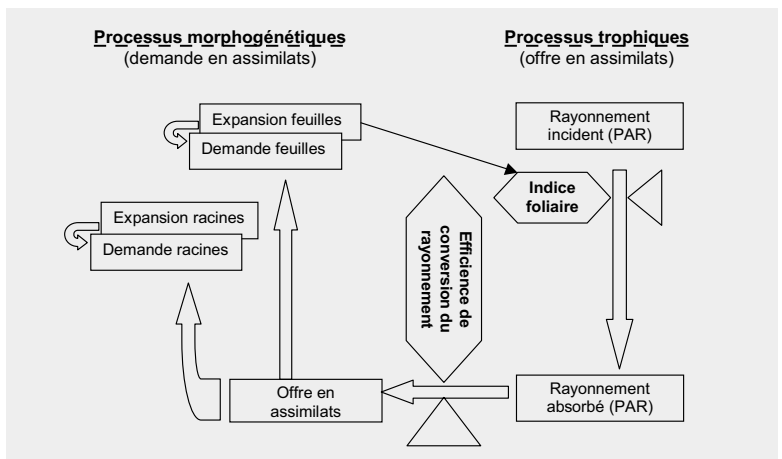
Processus morphogénétiques
(demande en assimilats)

Processus trophiques
(offre en assimilats)

Expansion feuilles

Demande feuilles

Rayonnement incident (PAR)

Indice foliaire

Expansion racines

Demande racines

Efficience de conversion du rayonnement

Offre en assimilats

Rayonnement absorbé (PAR)